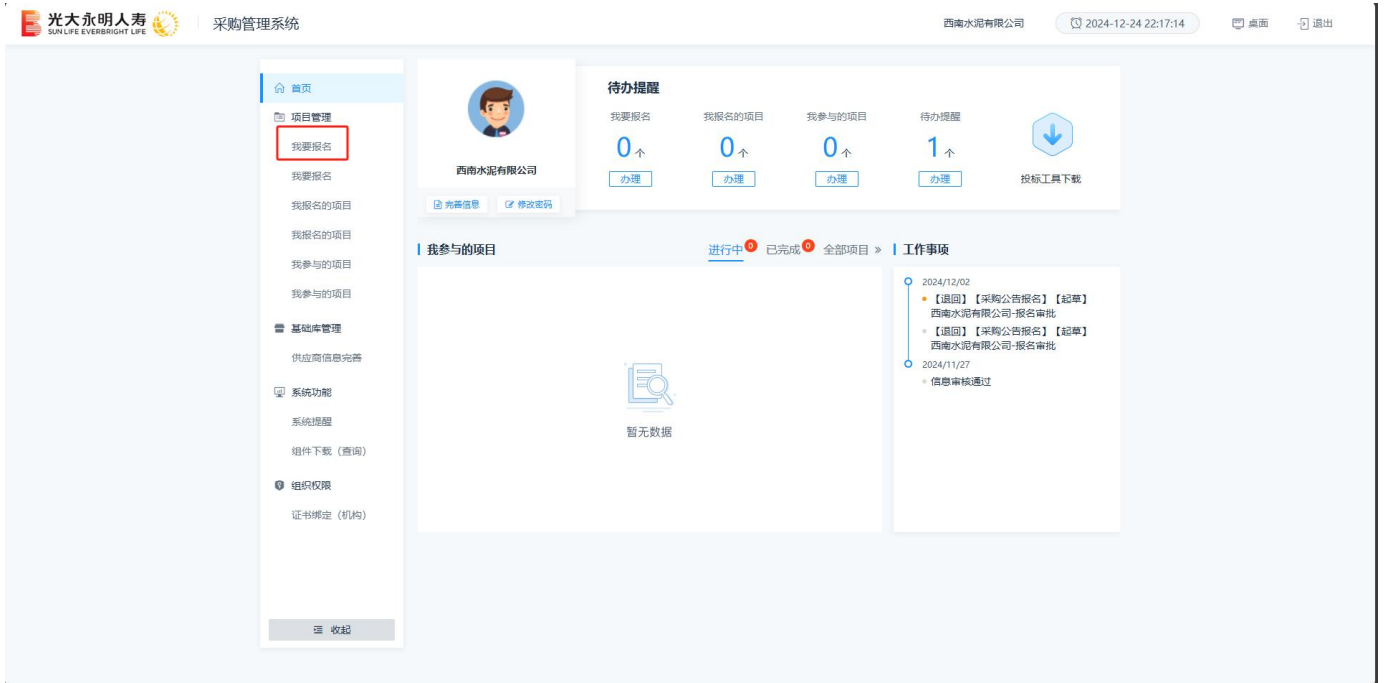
光大永明人寿
SUN LIFE EVERBRIGHT LIFE

采购管理系统

西南水泥有限公司 2024-12-24 22:17:14 桌面 退出

首页
项目管理
我要报名
我要报名
我报名的项目
我报名的项目
我参与的项目
我参与的项目
基础库管理
供应商信息完善
系统功能
系统提醒
组件下载（查询）
组织权限
证书绑定（机构）

收起

西南水泥有限公司
完善信息 修改密码

待办提醒

| 我要报名 | 我报名的项目 | 我参与的项目 | 待办提醒 |
|---|---|---|---|
| 0个 | 0个 | 0个 | 1个 |
| 办理 | 办理 | 办理 | 办理 |

投标工具下载

我参与的项目
进行中 0 已完成 0 全部项目 »

暂无数据

工作事项
2024/12/02
【退回】【采购公告报名】【起草】西南水泥有限公司-报名审批
【退回】【采购公告报名】【起草】西南水泥有限公司-报名审批
2024/11/27
信息审核通过